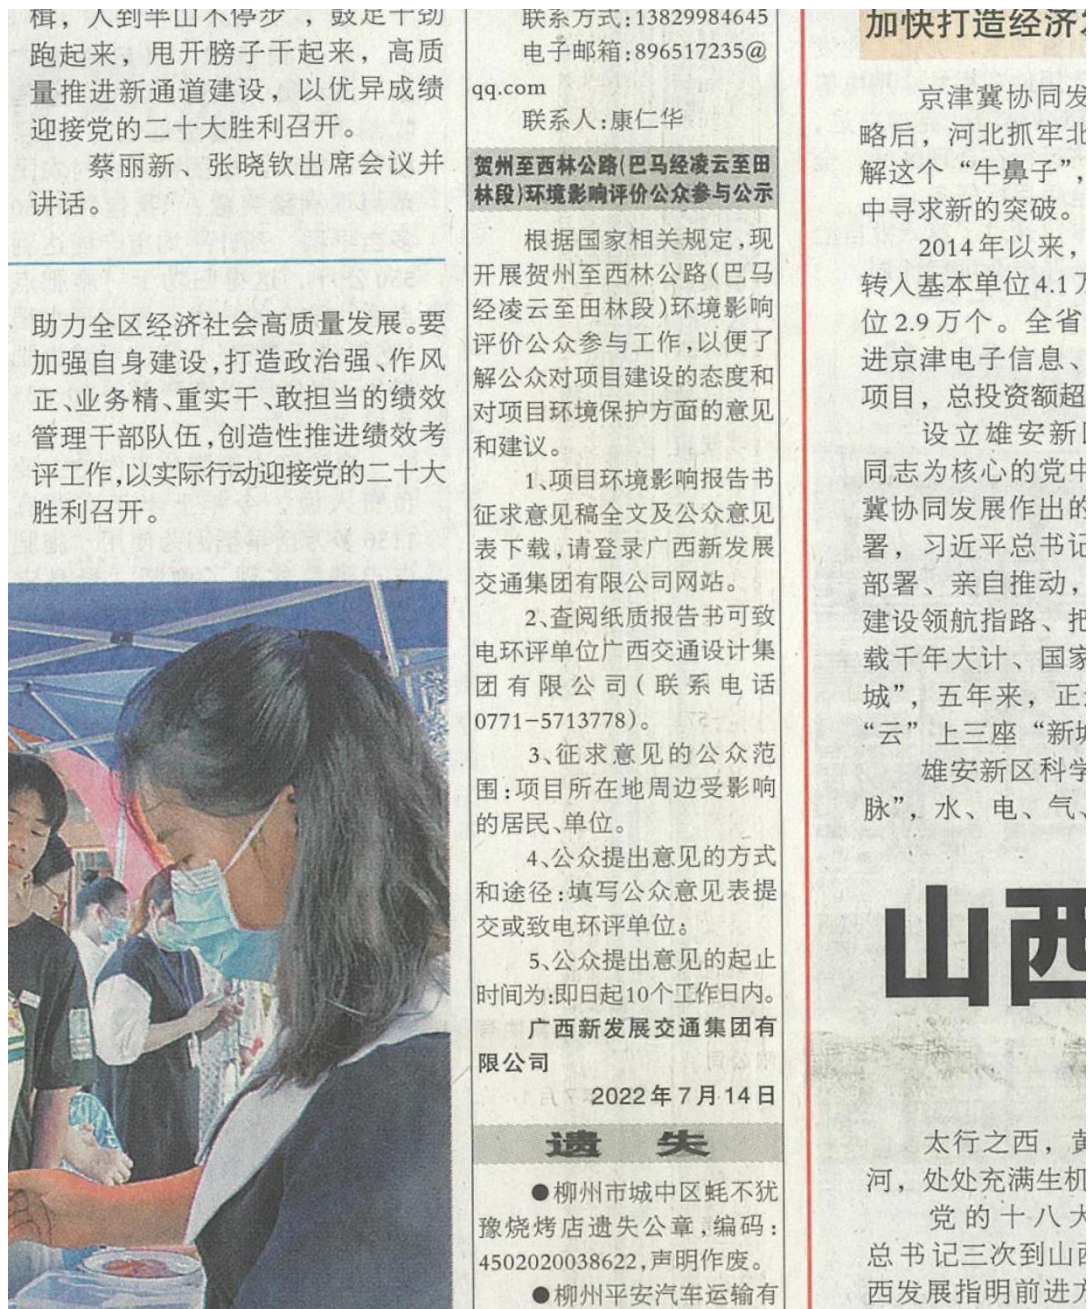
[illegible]，人到半山不停步”，鼓足干劲跑起来，甩开膀子干起来，高质量推进新通道建设，以优异成绩迎接党的二十大胜利召开。

蔡丽新、张晓钦出席会议并讲话。

助力全区经济社会高质量发展。要加强自身建设，打造政治强、作风正、业务精、重实干、敢担当的绩效管理干部队伍，创造性推进绩效考评工作，以实际行动迎接党的二十大胜利召开。

联系方式：13829984645
电子邮箱：896517235@qq.com
联系人：康仁华

贺州至西林公路(巴马经凌云至田林段)环境影响评价公众参与公示

根据国家相关规定，现开展贺州至西林公路(巴马经凌云至田林段)环境影响评价公众参与工作，以便了解公众对项目建设的态度和对项目环境保护方面的意见和建议。

1、项目环境影响报告书征求意见稿全文及公众意见表下载，请登录广西新发展交通集团有限公司网站。

2、查阅纸质报告书可致电环评单位广西交通设计集团有限公司(联系电话0771-5713778)。

3、征求意见的公众范围：项目所在地周边受影响的居民、单位。

4、公众提出意见的方式和途径：填写公众意见表提交或致电环评单位。

5、公众提出意见的起止时间为：即日起10个工作日内。

广西新发展交通集团有限公司

2022年7月14日

遗 失

●柳州市城中区蚝不犹豫烧烤店遗失公章，编码：4502020038622，声明作废。

●柳州平安汽车运输有

加快打造经济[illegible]

京津冀协同发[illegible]略后，河北抓牢北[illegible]解这个“牛鼻子”，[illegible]中寻求新的突破。

2014年以来，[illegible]转入基本单位4.1万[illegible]位2.9万个。全省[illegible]进京津电子信息、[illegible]项目，总投资额超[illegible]

设立雄安新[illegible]同志为核心的党中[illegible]冀协同发展作出的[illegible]署，习近平总书记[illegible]部署、亲自推动，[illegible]建设领航指路、把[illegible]载千年大计、国家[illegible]城”，五年来，正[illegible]“云”上三座“新城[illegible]

雄安新区科学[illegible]脉”，水、电、气、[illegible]

山西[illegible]

太行之西，黄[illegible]河，处处充满生机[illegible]

党的十八大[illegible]总书记三次到山西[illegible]西发展指明前进方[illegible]